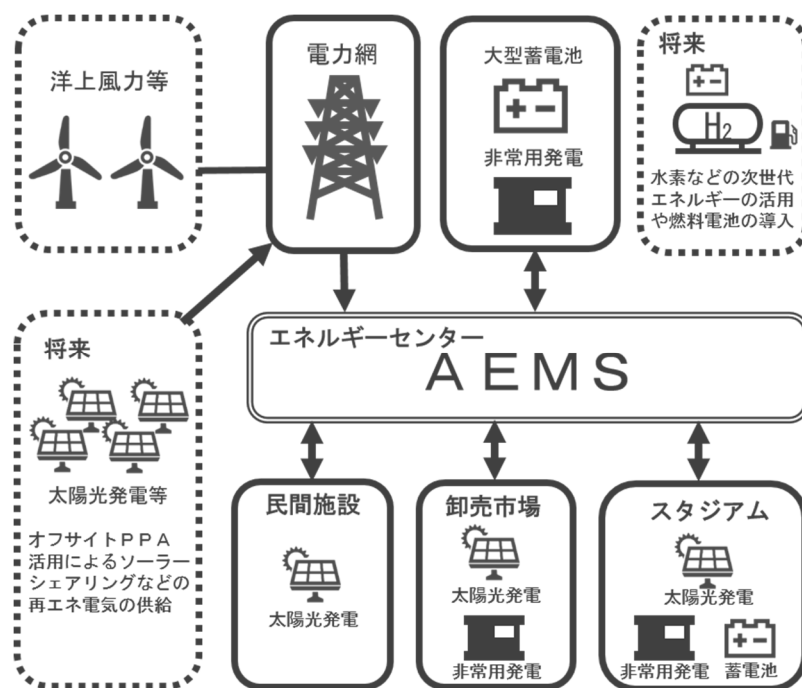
洋上風力等

電力網

大型蓄電池

非常用発電

将来

$H_2$

水素などの次世代エネルギーの活用や燃料電池の導入

将来

太陽光発電等

オフサイトＰＰＡ活用によるソーラーシェアリングなどの再エネ電気の供給

エネルギーセンター
ＡＥＭＳ

民間施設

太陽光発電

卸売市場

太陽光発電

非常用発電

スタジアム

太陽光発電

非常用発電　蓄電池